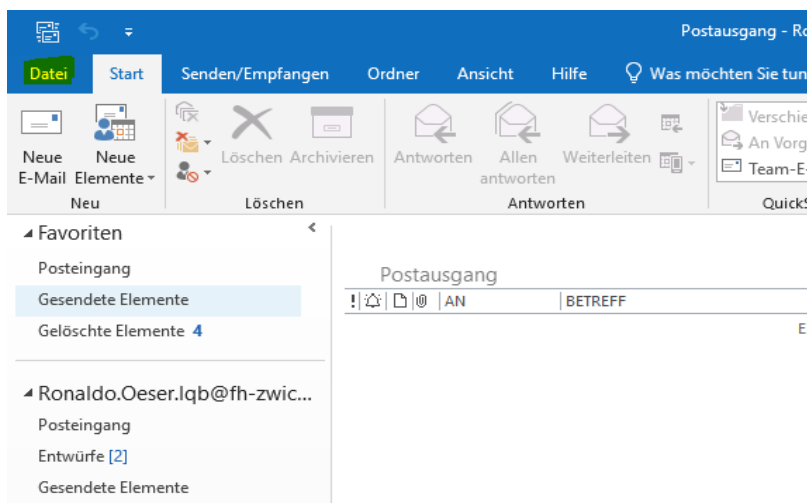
Postausgang - Ro

Datei Start Senden/Empfangen Ordner Ansicht Hilfe Was möchten Sie tun

Neue E-Mail Neue Elemente
Neu

Löschen Archivieren
Löschen

Antworten Allen antworten Weiterleiten
Antworten

Verschie
An Vorg
Team-E
QuickS

Favoriten
Posteingang
Gesendete Elemente
Gelöschte Elemente 4

Ronaldo.Oeser.lqb@fh-zwic...
Posteingang
Entwürfe [2]
Gesendete Elemente

Postausgang
! | AN | BETREFF

E